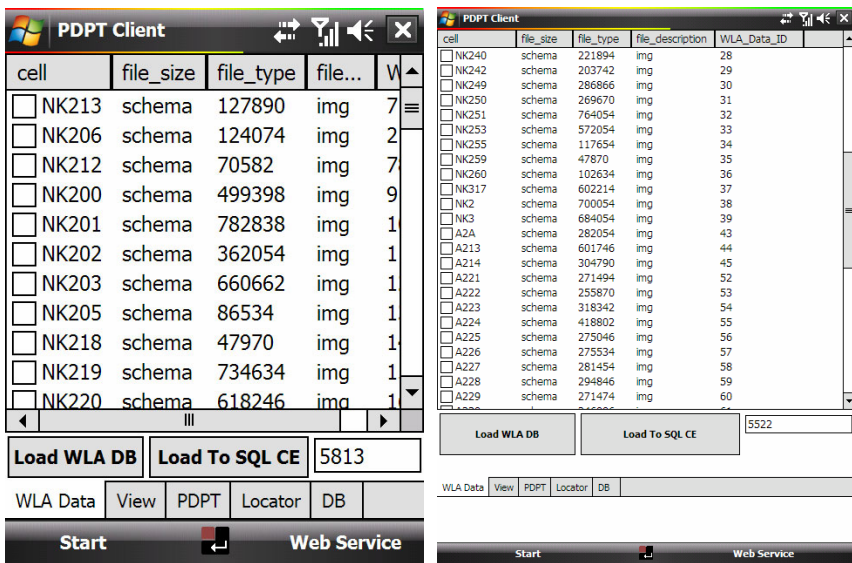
PDPT Client

| cell | file_size | file_type | file... | W |
|---|---|---|---|---|
| NK213 | schema | 127890 | img | 7 |
| NK206 | schema | 124074 | img | 2 |
| NK212 | schema | 70582 | img | 7 |
| NK200 | schema | 499398 | img | 9 |
| NK201 | schema | 782838 | img | 1 |
| NK202 | schema | 362054 | img | 1 |
| NK203 | schema | 660662 | img | 1 |
| NK205 | schema | 86534 | img | 1 |
| NK218 | schema | 47970 | img | 1 |
| NK219 | schema | 734634 | img | 1 |
| NK220 | schema | 618246 | img | 1 |

Load WLA DB | Load To SQL CE | 5813

WLA Data | View | PDPT | Locator | DB

Start | Web Service

PDPT Client

| cell | file_size | file_type | file_description | WLA_Data_ID |
|---|---|---|---|---|
| NK240 | schema | 221894 | img | 28 |
| NK242 | schema | 203742 | img | 29 |
| NK249 | schema | 286866 | img | 30 |
| NK250 | schema | 269670 | img | 31 |
| NK251 | schema | 764054 | img | 32 |
| NK253 | schema | 572054 | img | 33 |
| NK255 | schema | 117654 | img | 34 |
| NK259 | schema | 47870 | img | 35 |
| NK260 | schema | 102634 | img | 36 |
| NK317 | schema | 602214 | img | 37 |
| NK2 | schema | 700054 | img | 38 |
| NK3 | schema | 684054 | img | 39 |
| A2A | schema | 282054 | img | 43 |
| A213 | schema | 601746 | img | 44 |
| A214 | schema | 304790 | img | 45 |
| A221 | schema | 271494 | img | 52 |
| A222 | schema | 255870 | img | 53 |
| A223 | schema | 318342 | img | 54 |
| A224 | schema | 418802 | img | 55 |
| A225 | schema | 275046 | img | 56 |
| A226 | schema | 275534 | img | 57 |
| A227 | schema | 281454 | img | 58 |
| A228 | schema | 294846 | img | 59 |
| A229 | schema | 271474 | img | 60 |

Load WLA DB | Load To SQL CE | 5522

WLA Data | View | PDPT | Locator | DB

Start | Web Service